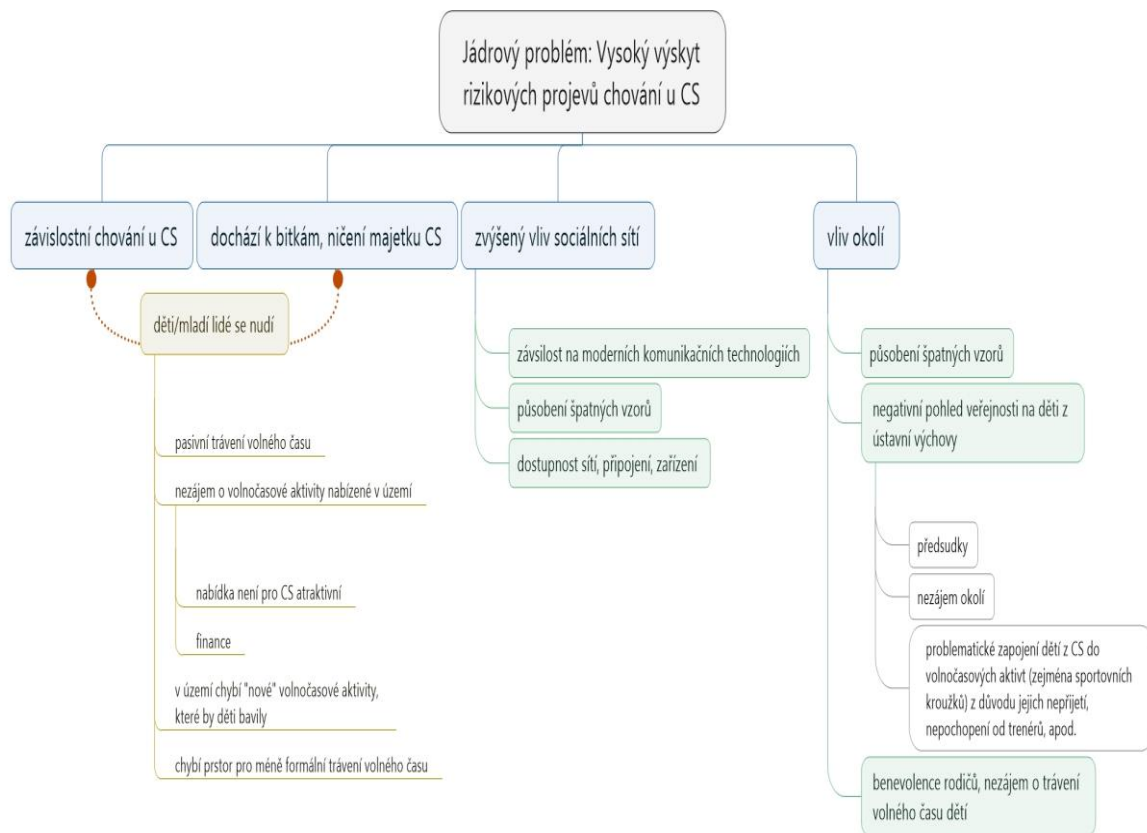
Jádrový problém: Vysoký výskyt rizikových projevů chování u CS

závislostní chování u CS

dochází k bitkám, ničení majetku CS

zvýšený vliv sociálních sítí

vliv okolí

děti/mladí lidé se nudí

pasivní trávení volného času

nezájem o volnočasové aktivity nabízené v území

nabídka není pro CS atraktivní

finance

v území chybí "nové" volnočasové aktivity, které by děti bavily

chybí prstor pro méně formální trávení volného času

závislost na moderních komunikačních technologiích

působení špatných vzorů

dostupnost sítí, připojení, zařízení

působení špatných vzorů

negativní pohled veřejnosti na děti z ústavní výchovy

předsudky

nezájem okolí

problematické zapojení dětí z CS do volnočasových aktivt (zejména sportovních kroužků) z důvodu jejich nepřijetí, nepochopení od trenérů, apod.

benevolence rodičů, nezájem o trávení volného času dětí